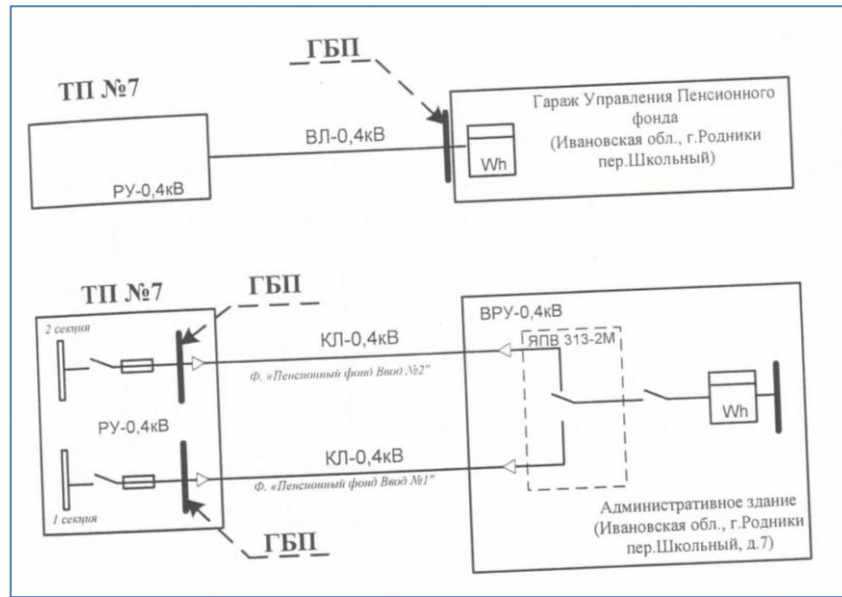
ГБП

ТП №7

РУ-0,4кВ

ВЛ-0,4кВ

Wh

Гараж Управления Пенсионного фонда (Ивановская обл., г.Родники пер.Школьный)

ТП №7

ГБП

2 секция

РУ-0,4кВ

1 секция

КЛ-0,4кВ

Ф. «Пенсионный фонд» Ввод №2"

КЛ-0,4кВ

Ф. «Пенсионный фонд» Ввод №1"

ГБП

ВРУ-0,4кВ

ЯПВ 313-2М

Wh

Административное здание (Ивановская обл., г.Родники пер.Школьный, д.7)